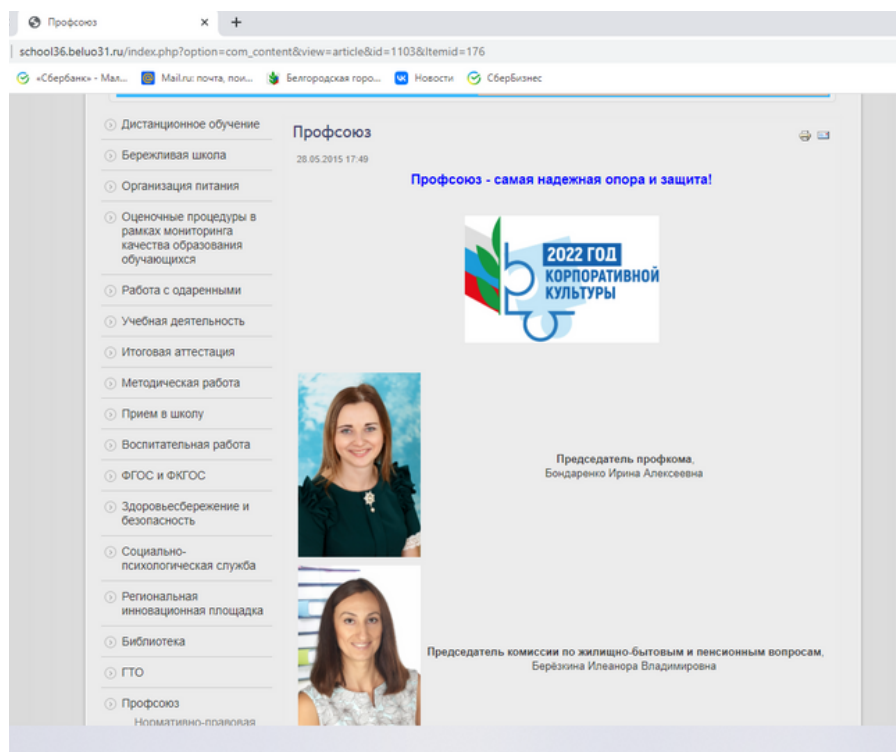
Профсоюз × +

school36.beluo31.ru/index.php?option=com_content&view=article&id=1103&Itemid=176

«Сбербанк» - Мал... Mail.ru: почта, пои... Белгородская горо... Новости СберБизнес

Дистанционное обучение
Бережливая школа
Организация питания
Оценочные процедуры в рамках мониторинга качества образования обучающихся
Работа с одаренными
Учебная деятельность
Итоговая аттестация
Методическая работа
Прием в школу
Воспитательная работа
ФГОС и ФКГОС
Здоровьесбережение и безопасность
Социально-психологическая служба
Региональная инновационная площадка
Библиотека
ГТО
Профсоюз
Нормативно-правовая

Профсоюз

28.05.2015 17:49

Профсоюз - самая надежная опора и защита!

2022 ГОД КОРПОРАТИВНОЙ КУЛЬТУРЫ

Председатель профкома,
Бондаренко Ирина Алексеевна

Председатель комиссии по жилищно-бытовым и пенсионным вопросам,
Берёзкина Илеанора Владимировна